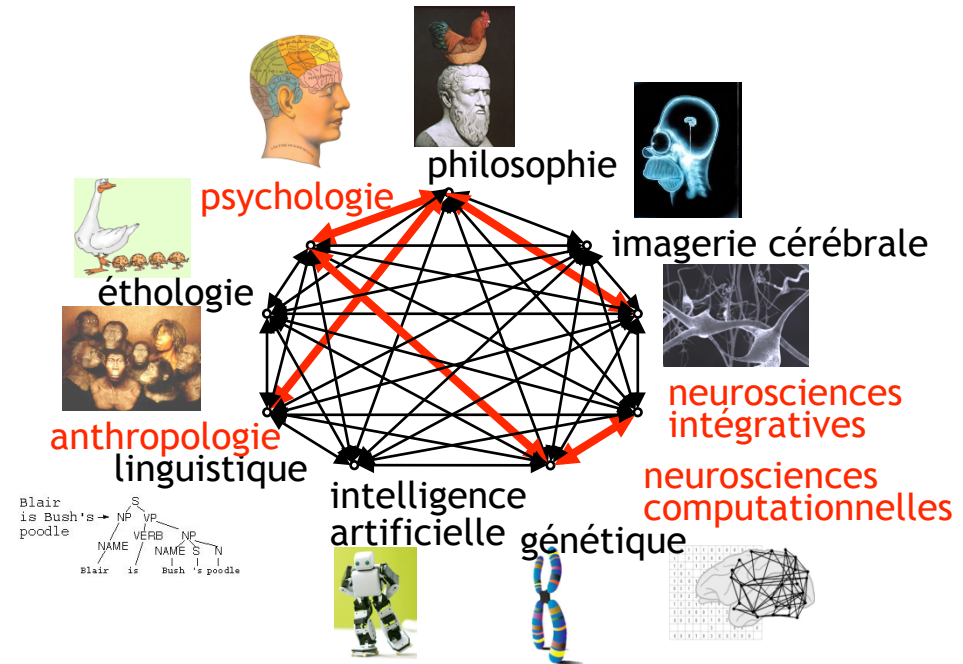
philosophie

psychologie

imagerie cérébrale

éthologie

neurosciences intégratives

anthropologie

linguistique

neurosciences computationnelles

intelligence artificielle

génétique

Blair is Bush's poodle

S

NP VP

NAME VERB NP

NAME S N

Blair is Bush 's poodle